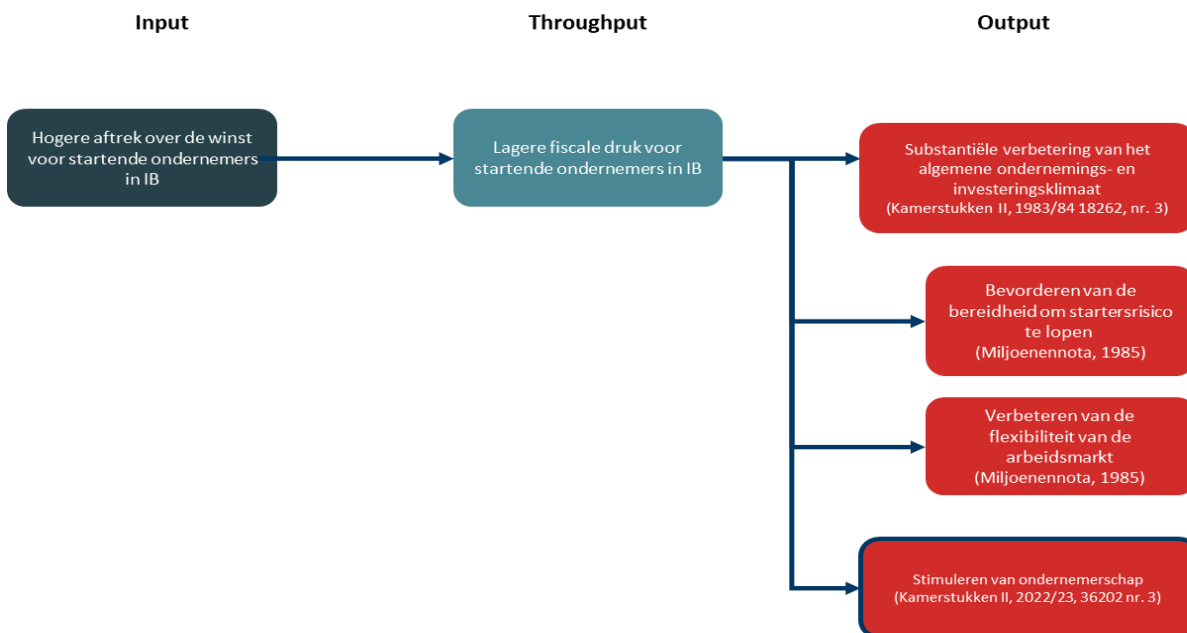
Input

Throughput

Output

Hogere aftrek over de winst voor startende ondernemers in IB

Lagere fiscale druk voor startende ondernemers in IB

Substantiële verbetering van het algemene ondernemings- en investeringsklimaat (Kamerstukken II, 1983/84 18262, nr. 3)

Bevorderen van de bereidheid om startersrisico te lopen (Miljoenennota, 1985)

Verbeteren van de flexibiliteit van de arbeidsmarkt (Miljoenennota, 1985)

Stimuleren van ondernemerschap (Kamerstukken II, 2022/23, 36202 nr. 3)